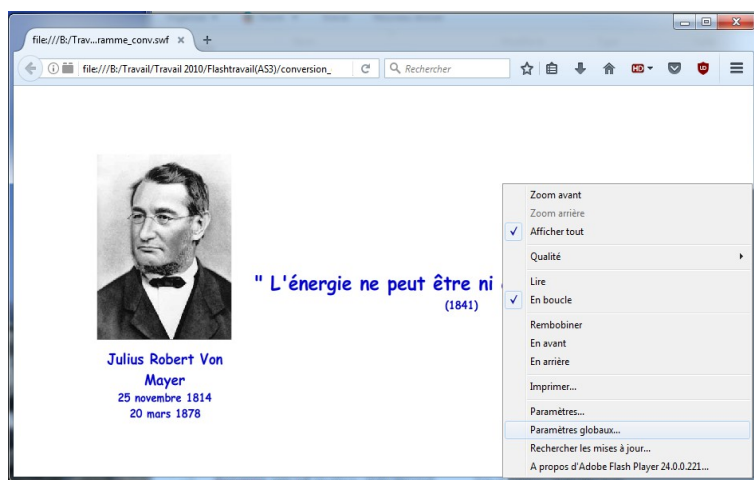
file:///B:/Trav...ramme_conv.swf ×

file:///B:/Travail/Travail 2010/Flashtravail(AS3)/conversion_

Rechercher

Julius Robert Von Mayer
25 novembre 1814
20 mars 1878

" L'énergie ne peut être ni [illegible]
(1841)

Zoom avant
Zoom arrière
✓ Afficher tout
Qualité
Lire
✓ En boucle
Rembobiner
En avant
En arrière
Imprimer...
Paramètres...
Paramètres globaux...
Rechercher les mises à jour...
A propos d'Adobe Flash Player 24.0.0.221...